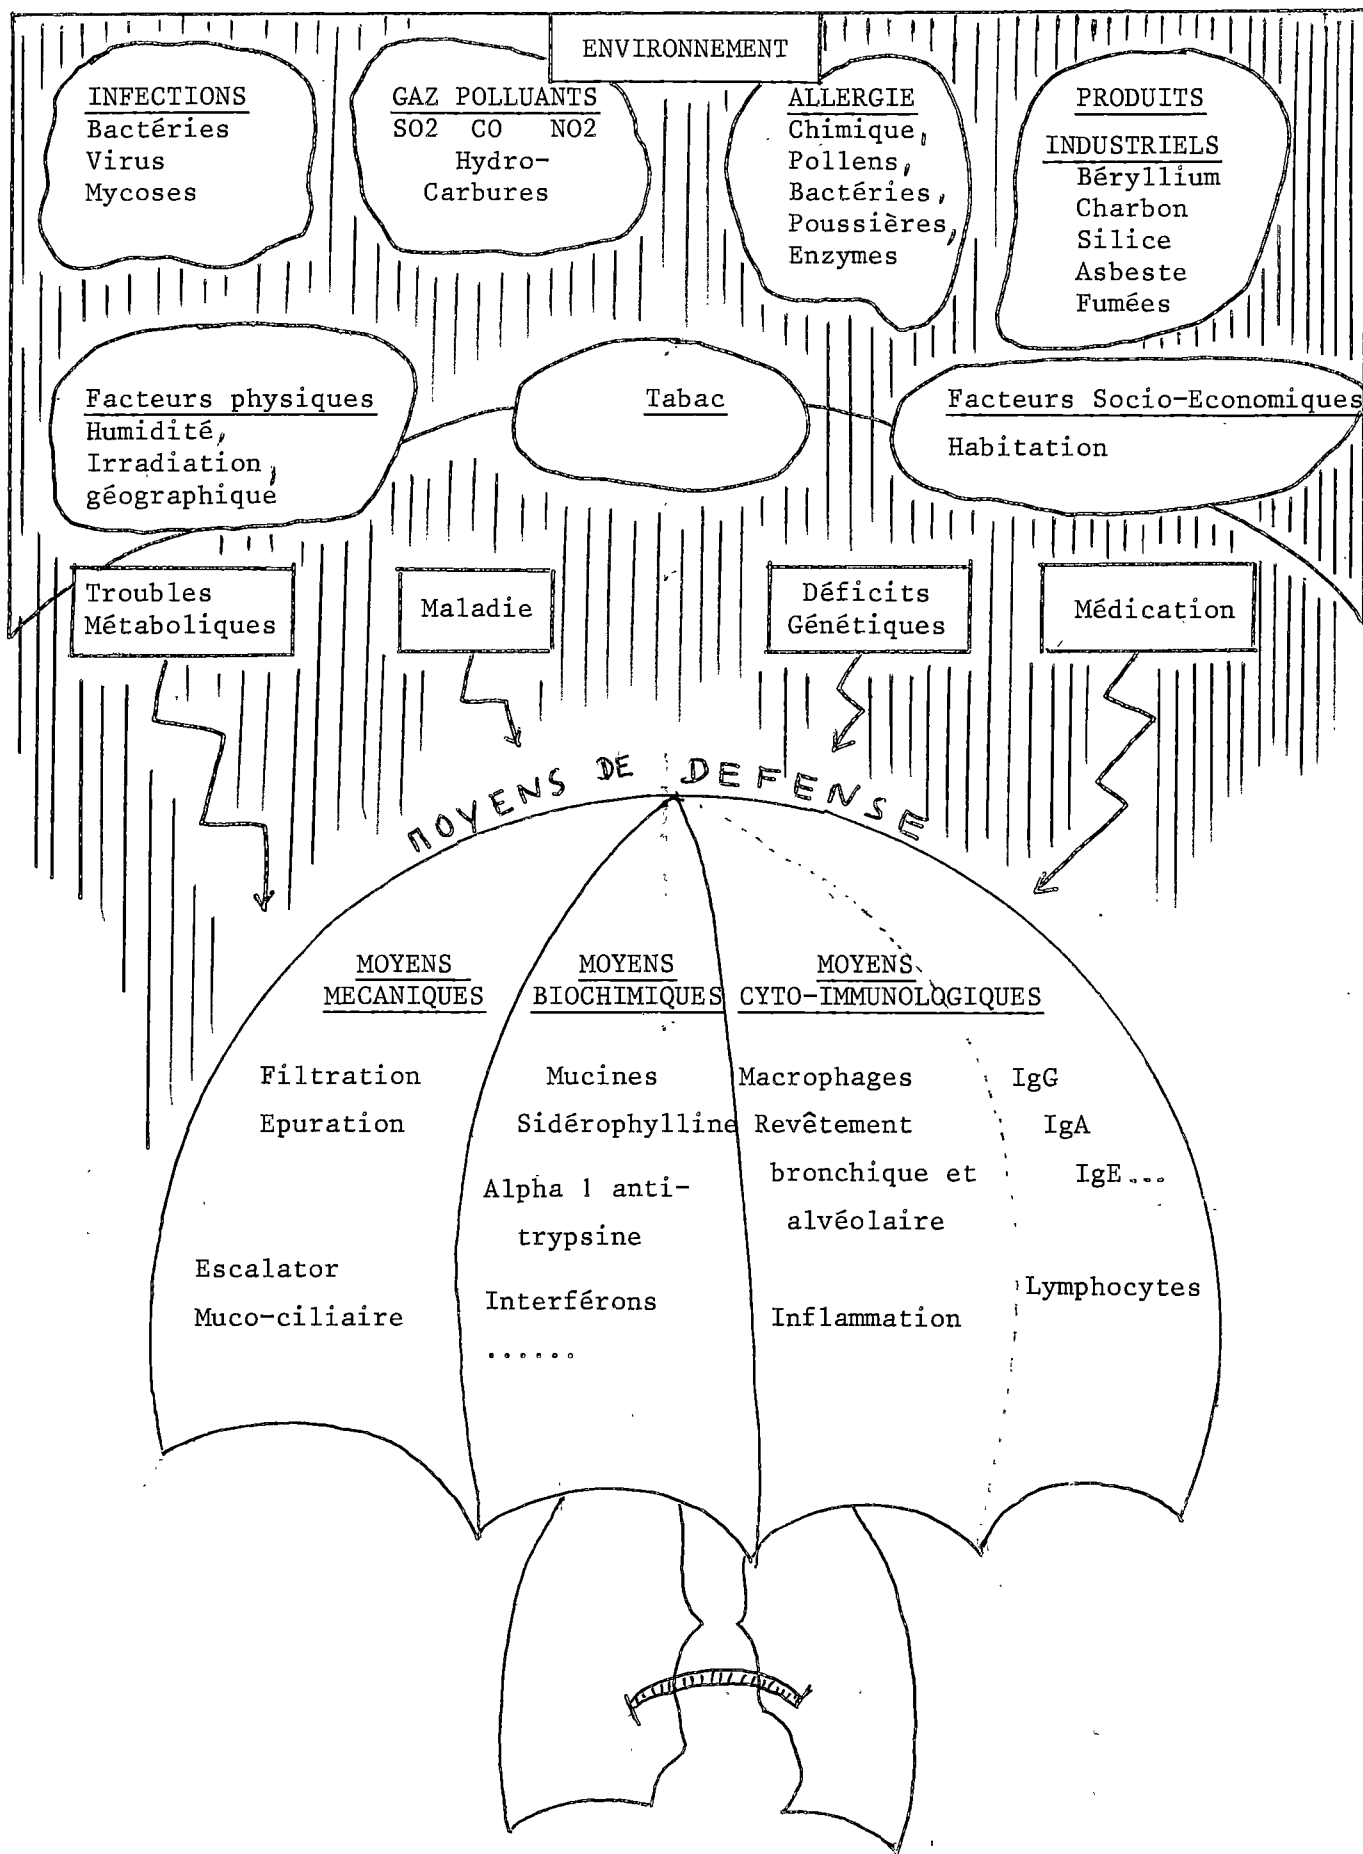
ENVIRONNEMENT

INFECTIONS
Bactéries
Virus
Mycoses

GAZ POLLUANTS
SO2 CO NO2
Hydro-Carbures

ALLERGIE
Chimique,
Pollens,
Bactéries,
Poussières,
Enzymes

PRODUITS INDUSTRIELS
Béryllium
Charbon
Silice
Asbeste
Fumées

Facteurs physiques
Humidité,
Irradiation,
géographique

Tabac

Facteurs Socio-Economiques
Habitation

Troubles Métaboliques

Maladie

Déficits Génétiques

Médication

MOYENS DE DEFENSE

MOYENS MECANIQUES
Filtration
Epuration
Escalator
Muco-ciliaire

MOYENS BIOCHIMIQUES
Mucines
Sidérophylline
Alpha 1 anti-trypsine
Interférons
......

MOYENS CYTO-IMMUNOLOGIQUES
Macrophages
Revêtement bronchique et alvéolaire
Inflammation
IgG
IgA
IgE...
Lymphocytes